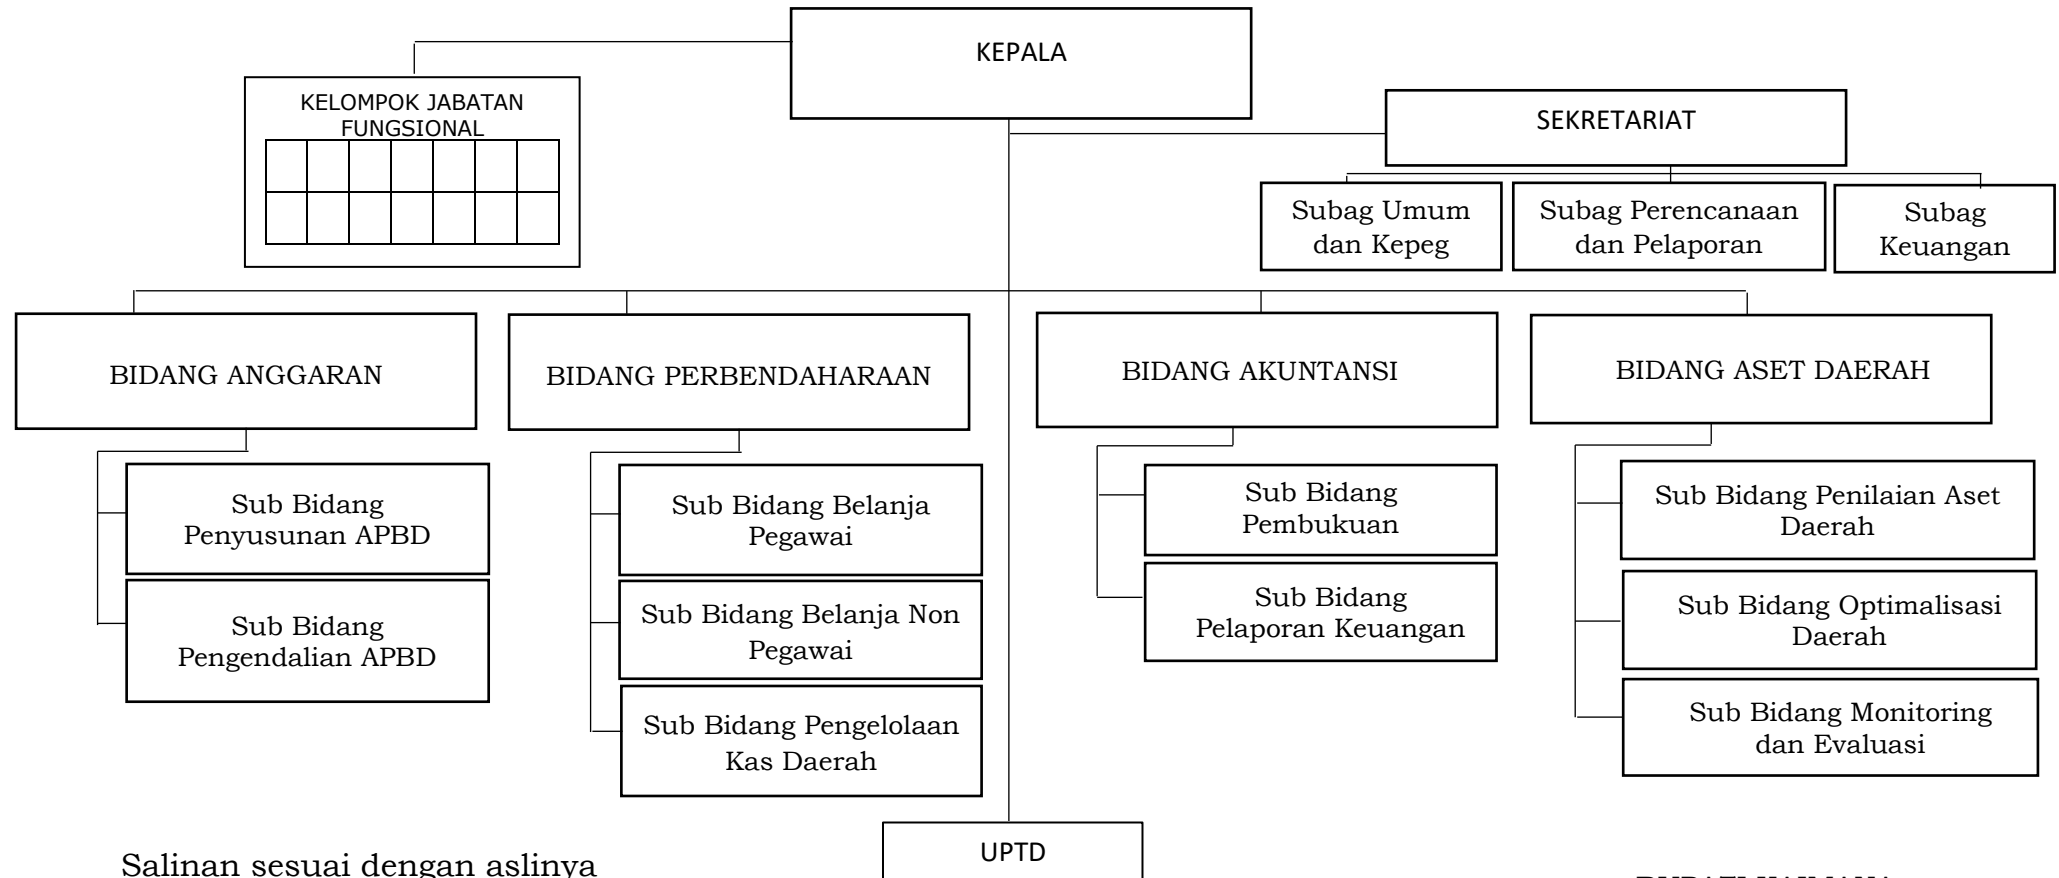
KEPALA

KELOMPOK JABATAN FUNGSIONAL

SEKRETARIAT

Subag Umum dan Kepeg

Subag Perencanaan dan Pelaporan

Subag Keuangan

BIDANG ANGGARAN

Sub Bidang Penyusunan APBD

Sub Bidang Pengendalian APBD

BIDANG PERBENDAHARAAN

Sub Bidang Belanja Pegawai

Sub Bidang Belanja Non Pegawai

Sub Bidang Pengelolaan Kas Daerah

BIDANG AKUNTANSI

Sub Bidang Pembukuan

Sub Bidang Pelaporan Keuangan

BIDANG ASET DAERAH

Sub Bidang Penilaian Aset Daerah

Sub Bidang Optimalisasi Daerah

Sub Bidang Monitoring dan Evaluasi

UPTD

Salinan sesuai dengan aslinya

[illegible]